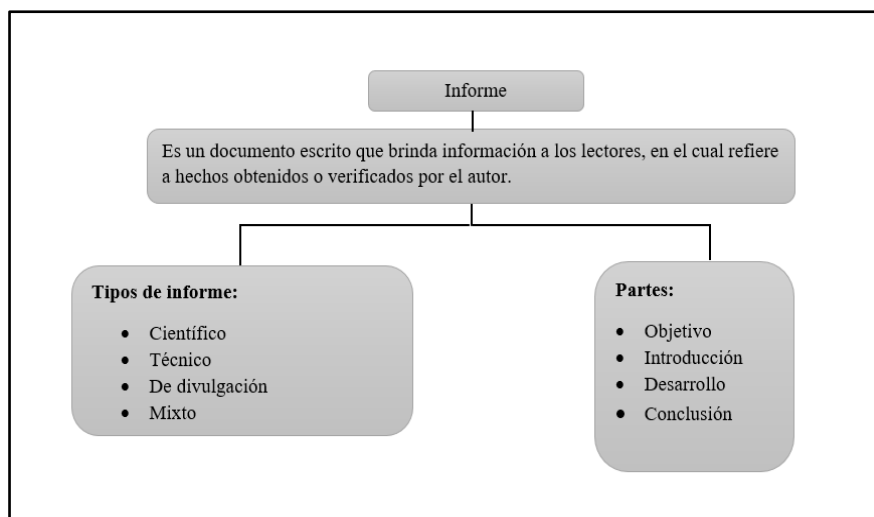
Informe

Es un documento escrito que brinda información a los lectores, en el cual refiere a hechos obtenidos o verificados por el autor.

**Tipos de informe:**

- Científico
- Técnico
- De divulgación
- Mixto

**Partes:**

- Objetivo
- Introducción
- Desarrollo
- Conclusión